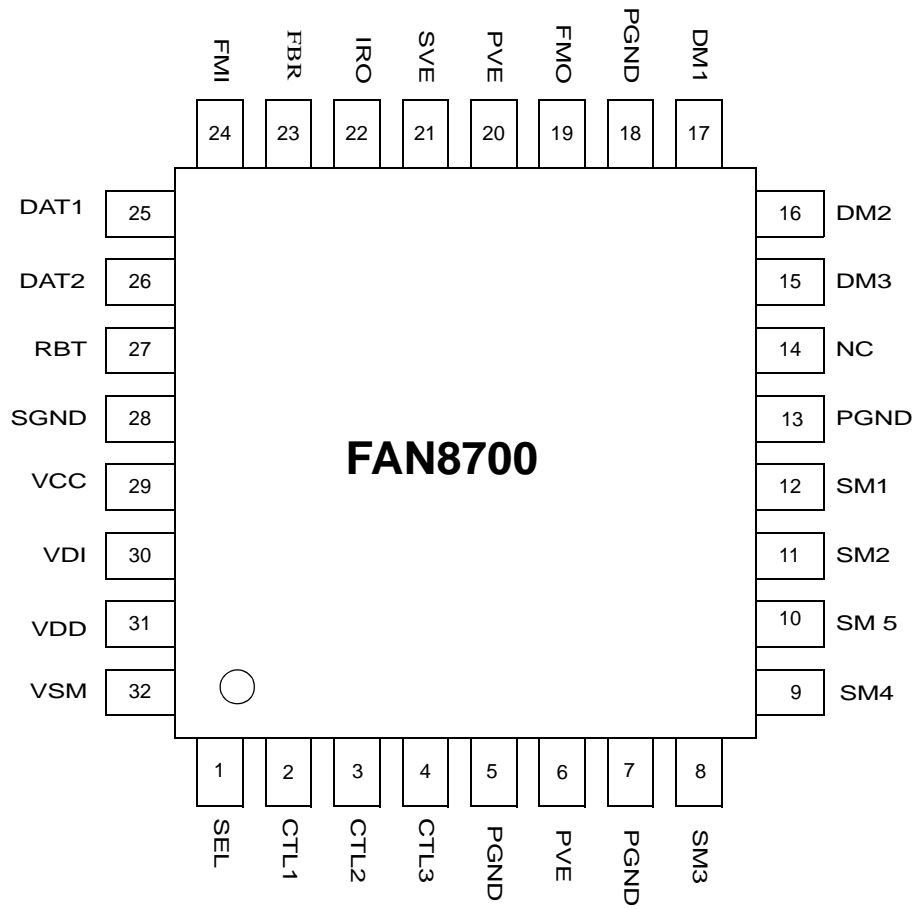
FMI FBR IRO SVE PVE FMO PGND DM1

24 23 22 21 20 19 18 17

DAT1 25
DAT2 26
RBT 27
SGND 28
VCC 29
VDI 30
VDD 31
VSM 32

FAN8700

16 DM2
15 DM3
14 NC
13 PGND
12 SM1
11 SM2
10 SM 5
9 SM4

1 2 3 4 5 6 7 8

SEL CTL1 CTL2 CTL3 PGND PVE PGND SM3